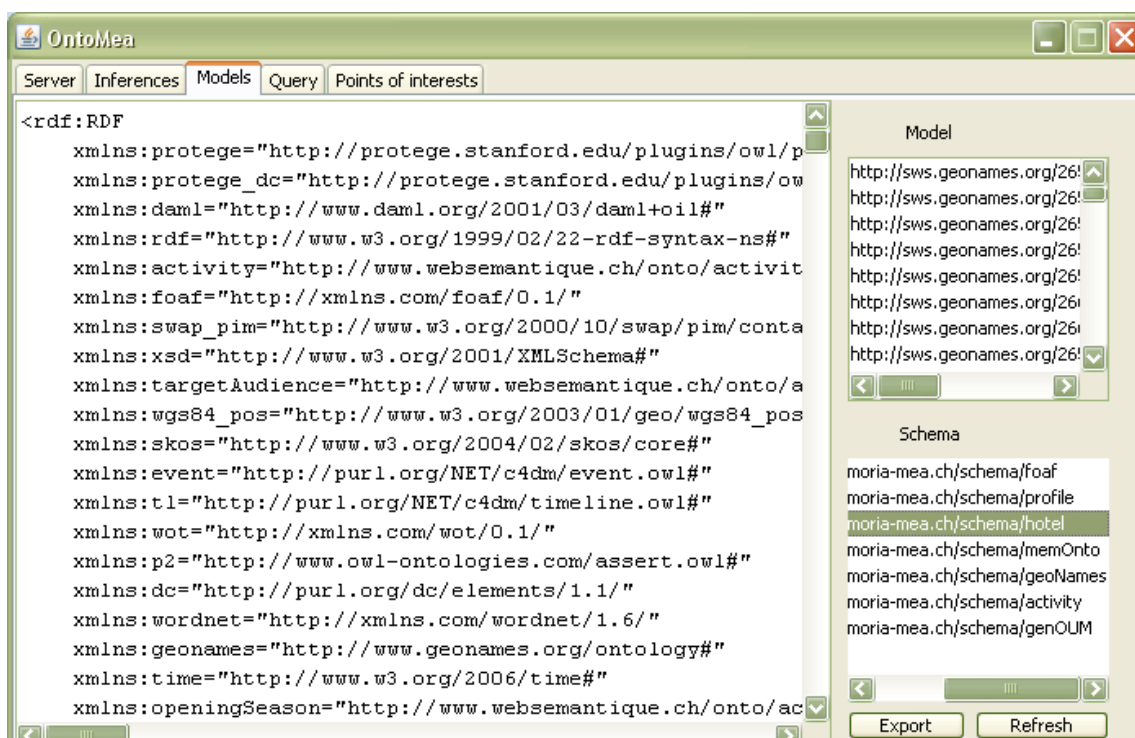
OntoMea

Server | Inferences | Models | Query | Points of interests

<rdf:RDF
xmlns:protege="http://protege.stanford.edu/plugins/owl/p
xmlns:protege_dc="http://protege.stanford.edu/plugins/ow
xmlns:daml="http://www.daml.org/2001/03/daml+oil#"
xmlns:rdf="http://www.w3.org/1999/02/22-rdf-syntax-ns#"
xmlns:activity="http://www.websemantique.ch/onto/activit
xmlns:foaf="http://xmlns.com/foaf/0.1/"
xmlns:swap_pim="http://www.w3.org/2000/10/swap/pim/conta
xmlns:xsd="http://www.w3.org/2001/XMLSchema#"
xmlns:targetAudience="http://www.websemantique.ch/onto/a
xmlns:wgs84_pos="http://www.w3.org/2003/01/geo/wgs84_pos
xmlns:skos="http://www.w3.org/2004/02/skos/core#"
xmlns:event="http://purl.org/NET/c4dm/event.owl#"
xmlns:tl="http://purl.org/NET/c4dm/timeline.owl#"
xmlns:wot="http://xmlns.com/wot/0.1/"
xmlns:p2="http://www.owl-ontologies.com/assert.owl#"
xmlns:dc="http://purl.org/dc/elements/1.1/"
xmlns:wordnet="http://xmlns.com/wordnet/1.6/"
xmlns:geonames="http://www.geonames.org/ontology#"
xmlns:time="http://www.w3.org/2006/time#"
xmlns:openingSeason="http://www.websemantique.ch/onto/ac

Model

http://sws.geonames.org/26
http://sws.geonames.org/26
http://sws.geonames.org/26
http://sws.geonames.org/26
http://sws.geonames.org/26
http://sws.geonames.org/26
http://sws.geonames.org/26
http://sws.geonames.org/26

Schema

moria-mea.ch/schema/foaf
moria-mea.ch/schema/profile
moria-mea.ch/schema/hotel
moria-mea.ch/schema/memOnto
moria-mea.ch/schema/geoNames
moria-mea.ch/schema/activity
moria-mea.ch/schema/genOUM

Export | Refresh